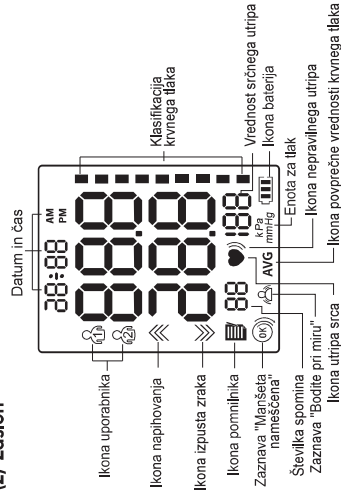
(2) Zaslon

Datum in čas

AM
PM

kPa
mmHg

AVG

OK

Ikona uporabnika

Ikona napihovanja

Ikona izpusta zraka

Ikona pomnilnika

Zaznava "Manšeta nameščena"

Številka spomina

Zaznava "Bodite pri miru"

Ikona utripa srca

Klasifikacija krvnega tlaka

Vrednost srčnega utripa

Ikona baterija

Enota za tlak

Ikona nepravilnega utripa

Ikona povprečne vrednosti krvnega tlaka